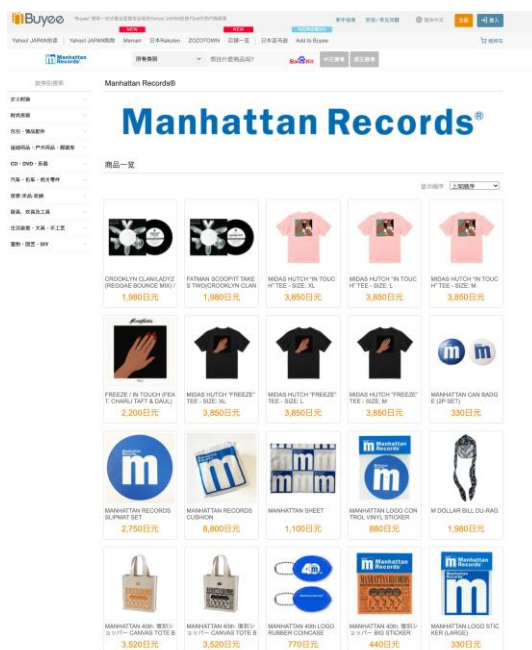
Buyee "Buyee"是唯一一个可通过连接Yahoo! JAPAN拍卖代购的网站

新手指南 常见问题 注册 登入

Yahoo! JAPAN拍卖 Yahoo! JAPAN购物 Mercari 日本Rakuten ZOZOTOWN 店铺一览 日本亚马逊 Add to Buyee

NEW NEW

Manhattan Records

所有类别 想找什么商品呢? Baidu 中文搜索 原文搜索

按类别搜索

女士时装
时尚男装
包包・精品配件
运动用品・户外用品・旅游商品
CD・DVD・乐器
汽车・机车・相关零件
收藏・玩具・乐趣
居家、饮食生活
生活杂货・文具・手工艺
宠物・园艺・DIY

Manhattan Records®

Manhattan Records®

商品一览

显示顺序 上架顺序

| | | | | |
|---|---|---|---|---|
| CROOKLYN CLAN/LADYZ (REGGAE BOUNCE MIX) / 1,980日元 | FATMAN SCOOP/IT TAKES TWO(CROOKLYN CLAN 1,980日元 | MIDAS HUTCH "IN TOUCH" TEE - SIZE: XL 3,850日元 | MIDAS HUTCH "IN TOUCH" TEE - SIZE: L 3,850日元 | MIDAS HUTCH "IN TOUCH" TEE - SIZE: M 3,850日元 |
| FREEZE / IN TOUCH (FEAT. CHARLI TAFT & DAUL) 2,200日元 | MIDAS HUTCH "FREEZE" TEE - SIZE: XL 3,850日元 | MIDAS HUTCH "FREEZE" TEE - SIZE: L 3,850日元 | MIDAS HUTCH "FREEZE" TEE - SIZE: M 3,850日元 | MANHATTAN CAN BADGE (2P SET) 330日元 |
| MANHATTAN RECORDS SLIPMAT SET 2,750日元 | MANHATTAN RECORDS CUSHION 8,800日元 | MANHATTAN SHEET 1,100日元 | MANHATTAN LOGO CONTROL VINYL STICKER 880日元 | M DOLLAR BILL DU-RAG 1,980日元 |
| MANHATTAN 40th. 復刻ショッパー CANVAS TOTE B 3,520日元 | MANHATTAN 40th. 復刻ショッパー CANVAS TOTE B 3,520日元 | MANHATTAN LOGO RUBBER COINCASE 770日元 | MANHATTAN 40th. 復刻ショッパー BIG STICKER 440日元 | MANHATTAN LOGO STICKER (LARGE) 330日元 |